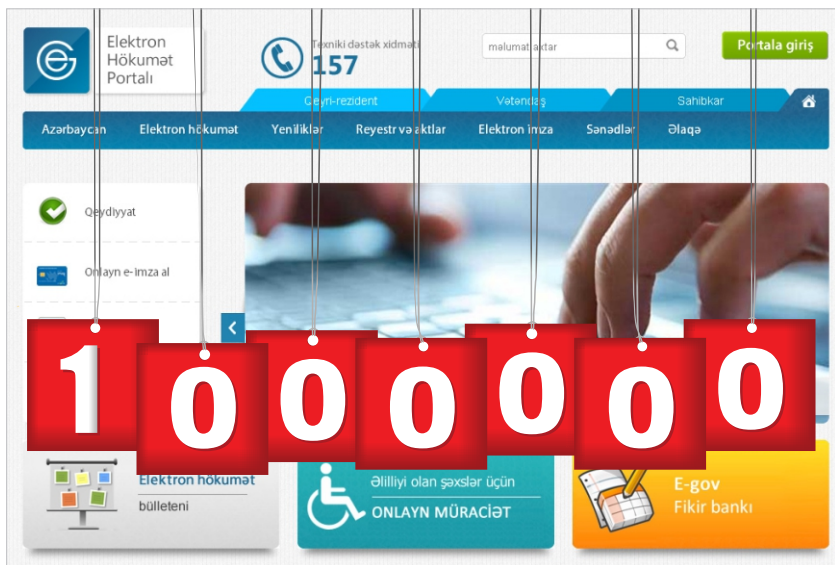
Elektron Hökumət Portalı

Texniki dəstək xidməti
157

məlumat axtar

Portala giriş

Qeyri-rezident
Vətəndaş
Sahibkar

Azərbaycan
Elektron hökumət
Yeniliklər
Reyestr və aktlar
Elektron imza
Sənədlər
Əlaqə

Qeydiyyat

Onlayn e-imza al

1 0 0 0 0 0 0

Elektron hökumət
bülleteni

Əlilliyi olan şəxslər üçün
ONLAYN MÜRACİƏT

E-gov
Fikir bankı